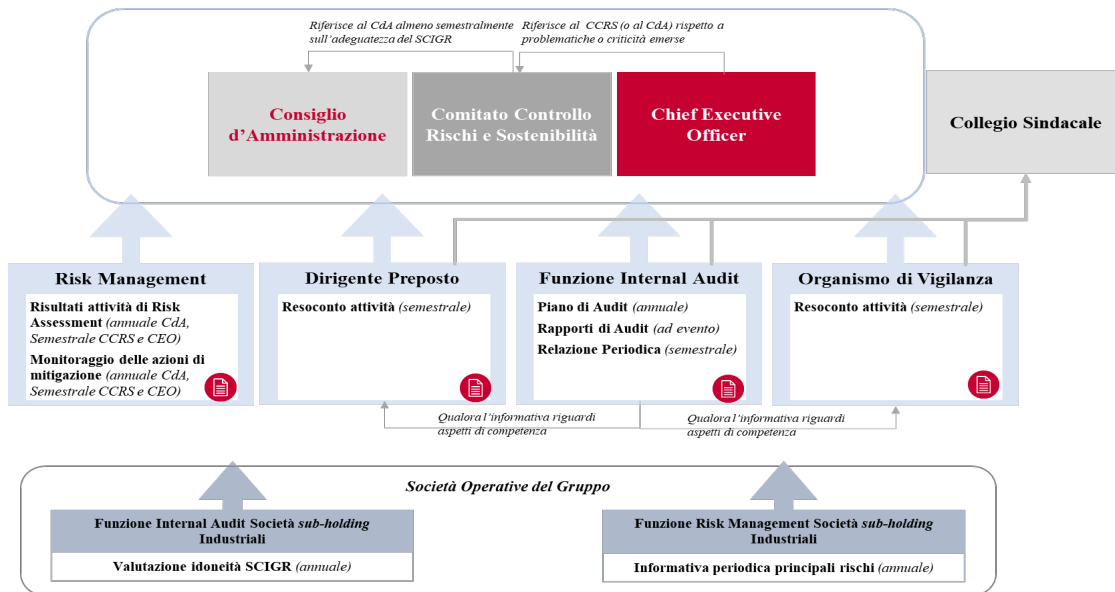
Riferisce al CdA almeno semestralmente sull'adeguatezza del SCIGR

Riferisce al CCRS (o al CdA) rispetto a problematiche o criticità emerse

Consiglio d'Amministrazione

Comitato Controllo Rischi e Sostenibilità

Chief Executive Officer

Collegio Sindacale

Risk Management

Risultati attività di Risk Assessment (annuale CdA, Semestrale CCRS e CEO)

Monitoraggio delle azioni di mitigazione (annuale CdA, Semestrale CCRS e CEO)

Dirigente Preposto

Resoconto attività (semestrale)

Funzione Internal Audit

Piano di Audit (annuale)

Rapporti di Audit (ad evento)

Relazione Periodica (semestrale)

Organismo di Vigilanza

Resoconto attività (semestrale)

Qualora l'informativa riguardi aspetti di competenza

Qualora l'informativa riguardi aspetti di competenza

Società Operative del Gruppo

Funzione Internal Audit Società sub-holding Industriali

Valutazione idoneità SCIGR (annuale)

Funzione Risk Management Società sub-holding Industriali

Informativa periodica principali rischi (annuale)